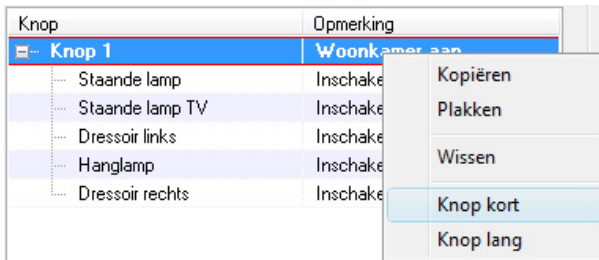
| Knop | Opmerking |
|---|---|
| Knop 1 | Woonkamer aan |
| Staande lamp | Inschake |
| Staande lamp TV | Inschake |
| Dressoir links | Inschake |
| Hanglamp | Inschake |
| Dressoir rechts | Inschake |

Kopiëren
Plakken
Wissen
Knop kort
Knop lang